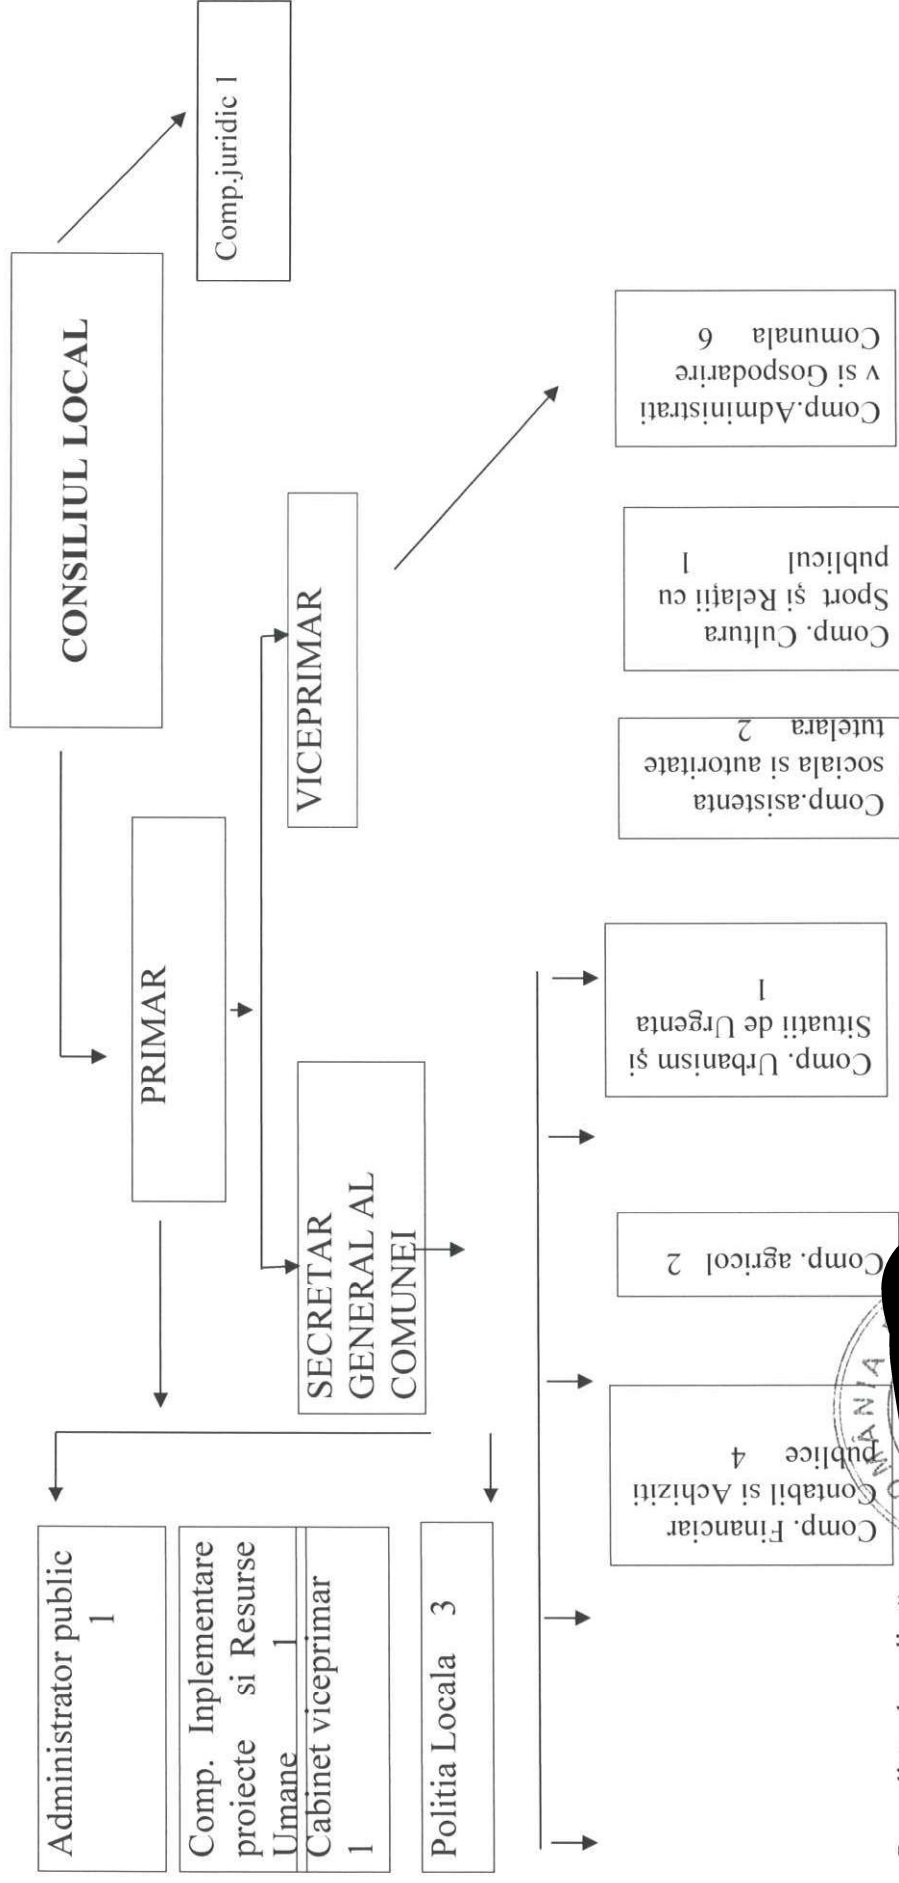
CONSILIUL LOCAL

Comp.juridic 1

PRIMAR

VICEPRIMAR

SECRETAR GENERAL AL COMUNEI

Administrator public 1

Comp. Inplementare proiecte si Resurse Umane 1

Cabinet viceprimar 1

Politia Locala 3

Comp. Financiar Contabil si Achizitii publice 4

Comp. agricol 2

Comp. Urbanism și Situatii de Urgenta 1

Comp.asistenta sociala si autoritate tutelara 2

Comp. Cultura Sport și Relații cu publicul 1

Comp.Administratia si Gospodarire Comunala 6

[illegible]